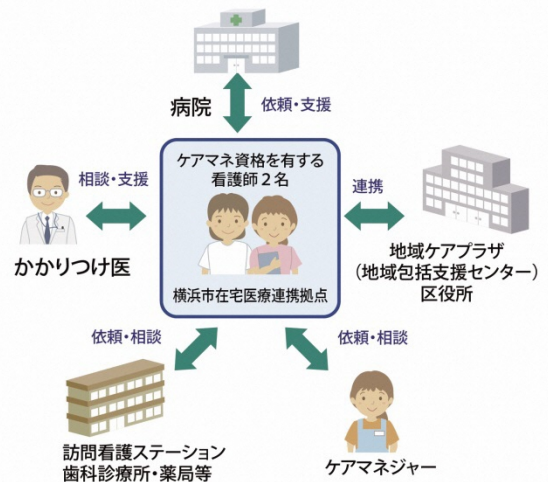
病院

依頼・支援

ケアマネ資格を有する
看護師２名

横浜市在宅医療連携拠点

相談・支援

かかりつけ医

連携

地域ケアプラザ
（地域包括支援センター）
区役所

依頼・相談

訪問看護ステーション
歯科診療所・薬局等

依頼・相談

ケアマネジャー